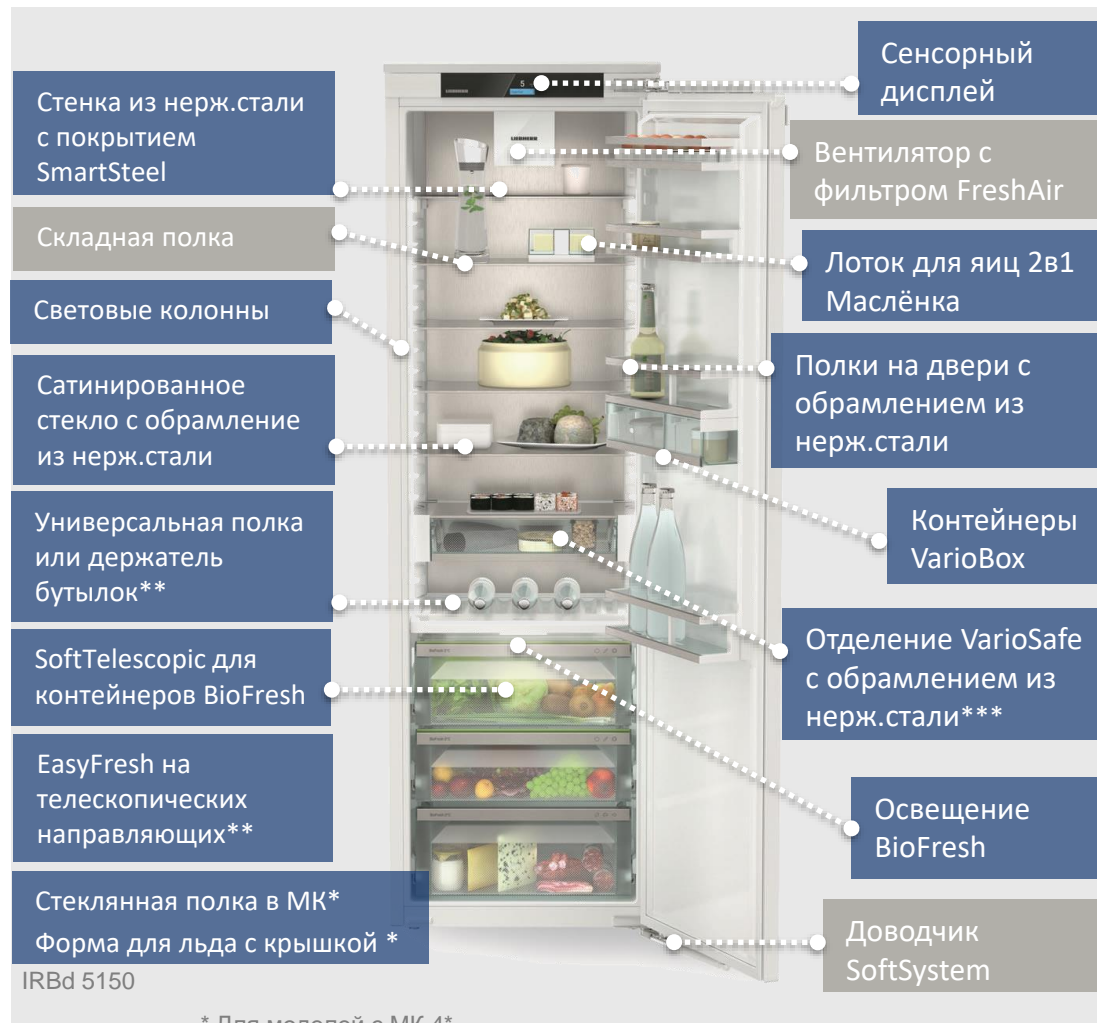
Стенка из нерж.стали с покрытием SmartSteel

Складная полка

Световые колонны

Сатинированное стекло с обрамление из нерж.стали

Универсальная полка или держатель бутылок**

SoftTelescopic для контейнеров BioFresh

EasyFresh на телескопических направляющих**

Стеклянная полка в МК*
Форма для льда с крышкой *

IRBd 5150

Сенсорный дисплей

Вентилятор с фильтром FreshAir

Лоток для яиц 2в1 Маслёнка

Полки на двери с обрамлением из нерж.стали

Контейнеры VarioBox

Отделение VarioSafe с обрамлением из нерж.стали***

Освещение BioFresh

Доводчик SoftSystem

* Для моделей с МК 4*